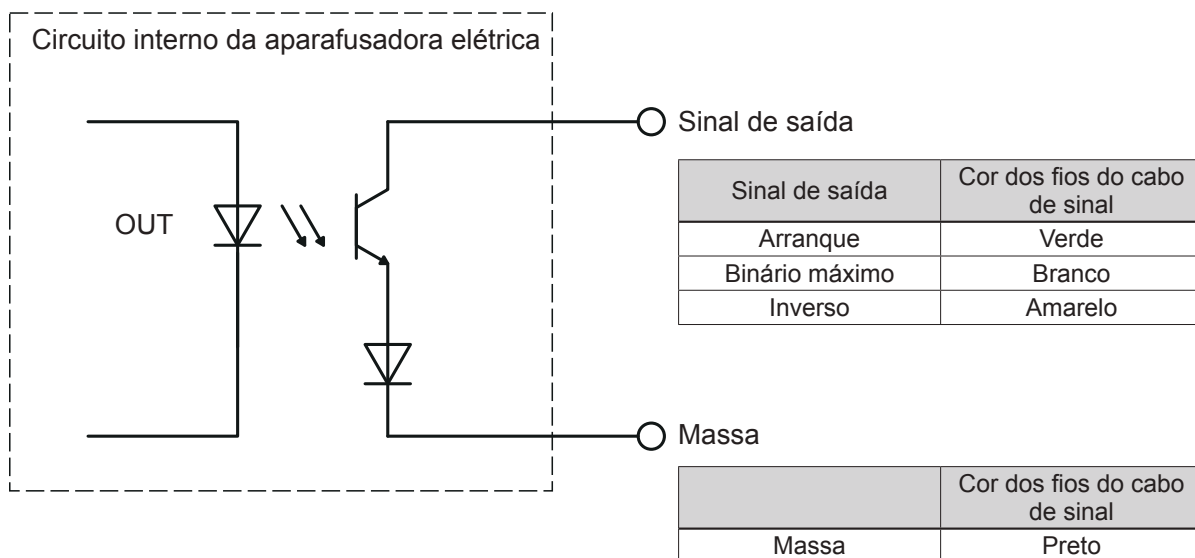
Circuito interno da aparafusadora elétrica

OUT

Sinal de saída

| Sinal de saída | Cor dos fios do cabo de sinal |
|---|---|
| Arranque | Verde |
| Binário máximo | Branco |
| Inverso | Amarelo |

Massa

| | Cor dos fios do cabo de sinal |
|---|---|
| Massa | Preto |